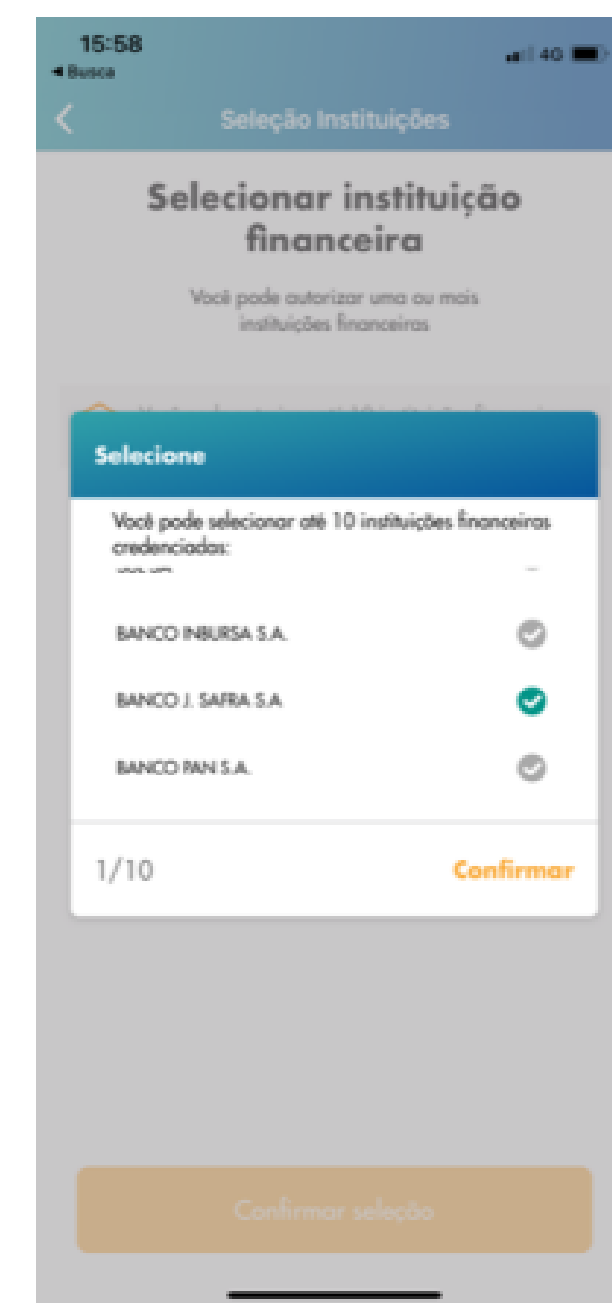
15:58
◂ Busca
4G

Seleção Instituições

Selecionar instituição financeira

Você pode autorizar uma ou mais instituições financeiras

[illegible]

Selecione

Você pode selecionar até 10 instituições financeiras credenciadas:

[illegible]

BANCO INBURSA S.A.

BANCO J. SAFRA S.A

BANCO PAN S.A.

1/10

Confirmar

Confirmar seleção